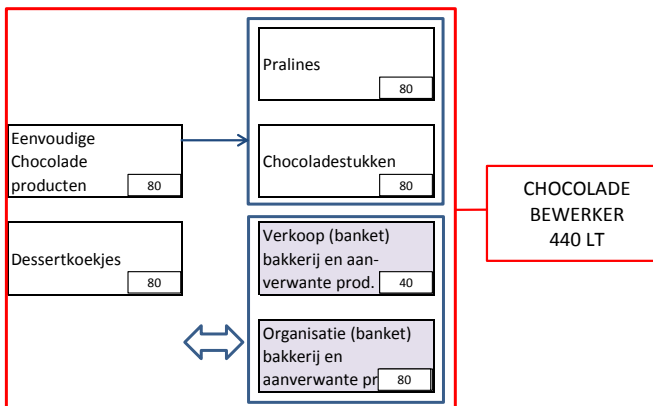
Pralines
80

Eenvoudige Chocolade producten
80

Chocoladestukken
80

CHOCOLADE BEWERKER 440 LT

Dessertkoekjes
80

Verkoop (banket) bakkerij en aanverwante prod.
40

Organisatie (banket) bakkerij en aanverwante pr
80